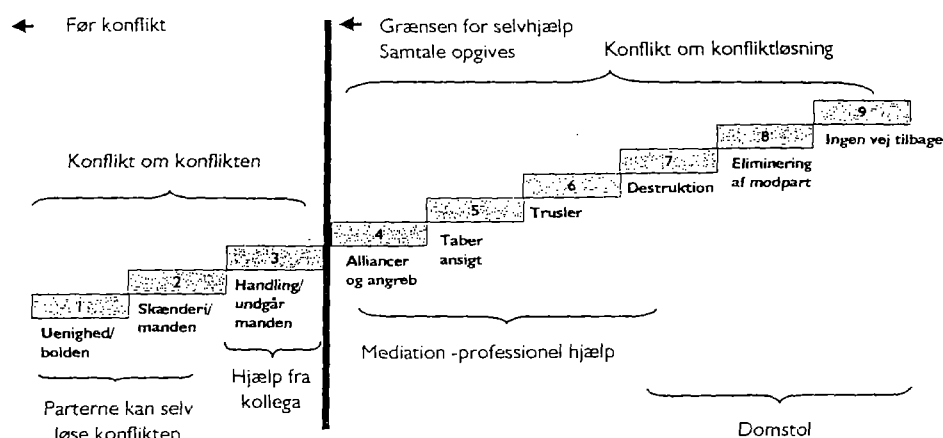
← Før konflikt

← Grænsen for selvhjælp
Samtale opgives

Konflikt om konfliktløsning

Konflikt om konflikten

1
Uenighed/ bolden

2
Skænderi/ manden

3
Handling/ undgår manden

4
Alliancer og angreb

5
Taber ansigt

6
Trusler

7
Destruktion

8
Eliminering af modpart

9
Ingen vej tilbage

Mediation -professionel hjælp

Hjælp fra kollega

Parterne kan selv løse konflikten

Domstol